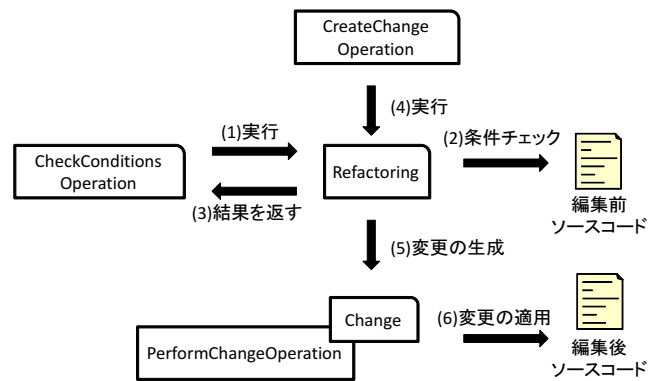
CreateChange Operation

(4)実行

(1)実行

CheckConditions Operation

Refactoring

(2)条件チェック

(3)結果を返す

編集前 ソースコード

(5)変更の生成

Change

PerformChangeOperation

(6)変更の適用

編集後 ソースコード